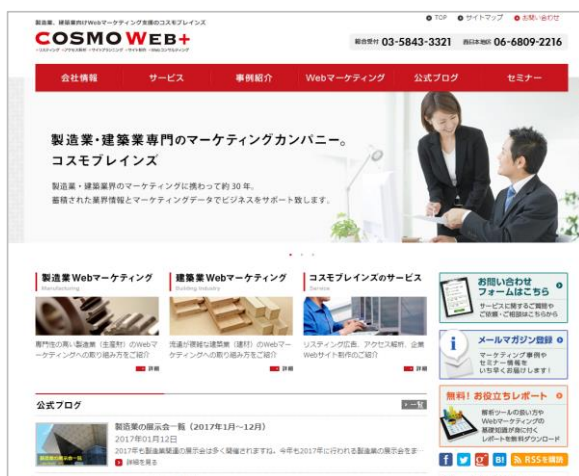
製造業、建築業向けWebマーケティング支援のコスモプレインズ

COSMO WEB+

○リスティング ○アクセス解析 ○サイトプランニング ○サイト制作 ○Webコンサルティング

TOP サイトマップ お問い合せ

総合受付 03-5843-3321 西日本本部 06-6809-2216

会社情報 サービス 事例紹介 Webマーケティング 公式ブログ セミナー

製造業・建築業専門のマーケティングカンパニー。
コスモプレインズ

製造業・建築業界のマーケティングに携わって約30年。
蓄積された業界情報とマーケティングデータでビジネスをサポート致します。

製造業Webマーケティング
Manufacturing

専門性の高い製造業（生産財）のWebマーケティングへの取り組み方をご紹介

詳細

建築業Webマーケティング
Building industry

流通が複雑な建築業（建材）のWebマーケティングへの取り組み方をご紹介

詳細

コスモプレインズのサービス
Service

リスティング広告、アクセス解析、企業Webサイト制作のご紹介

詳細

お問い合わせ
フォームはこちら
サービスに関するご質問やご依頼・ご相談はこちらから

メールマガジン登録
マーケティング事例やセミナー情報をいち早くお届けします!

無料！お役立ちレポート
解析ツールの使い方やWebマーケティングの基礎知識が身につくレポートを無料ダウンロード

公式ブログ

一覧

製造業の展示会一覧（2017年1月～12月）
2017年01月12日
2017年も製造業関連の展示会は多く開催されますね。今年も2017年に行われる製造業の展示会をま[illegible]

詳細を見る

RSSを購読